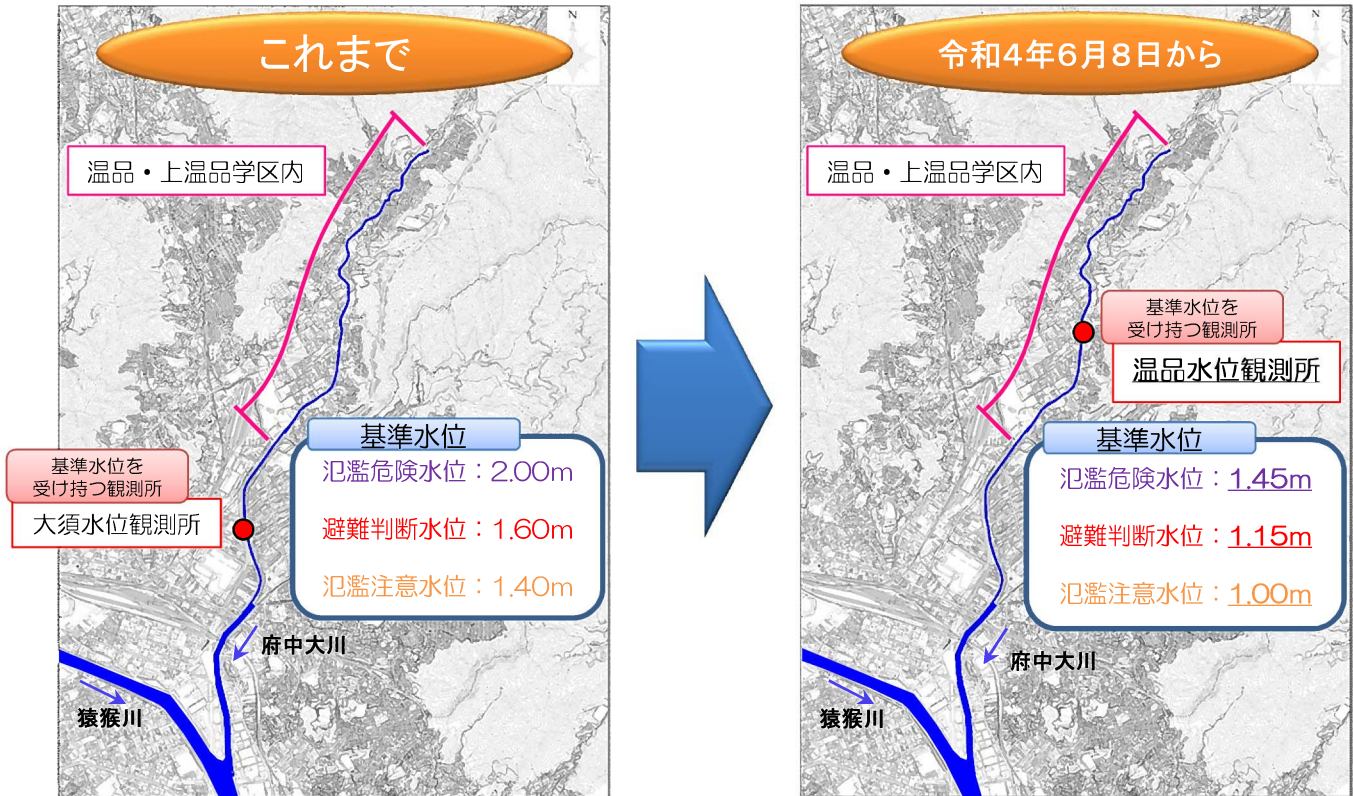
これまで

温品・上温品学区内

基準水位

氾濫危険水位：2.00m

避難判断水位：1.60m

氾濫注意水位：1.40m

基準水位を受け持つ観測所

大須水位観測所

府中大川

猿猴川

令和4年6月8日から

温品・上温品学区内

基準水位を受け持つ観測所

温品水位観測所

基準水位

氾濫危険水位：1.45m

避難判断水位：1.15m

氾濫注意水位：1.00m

府中大川

猿猴川